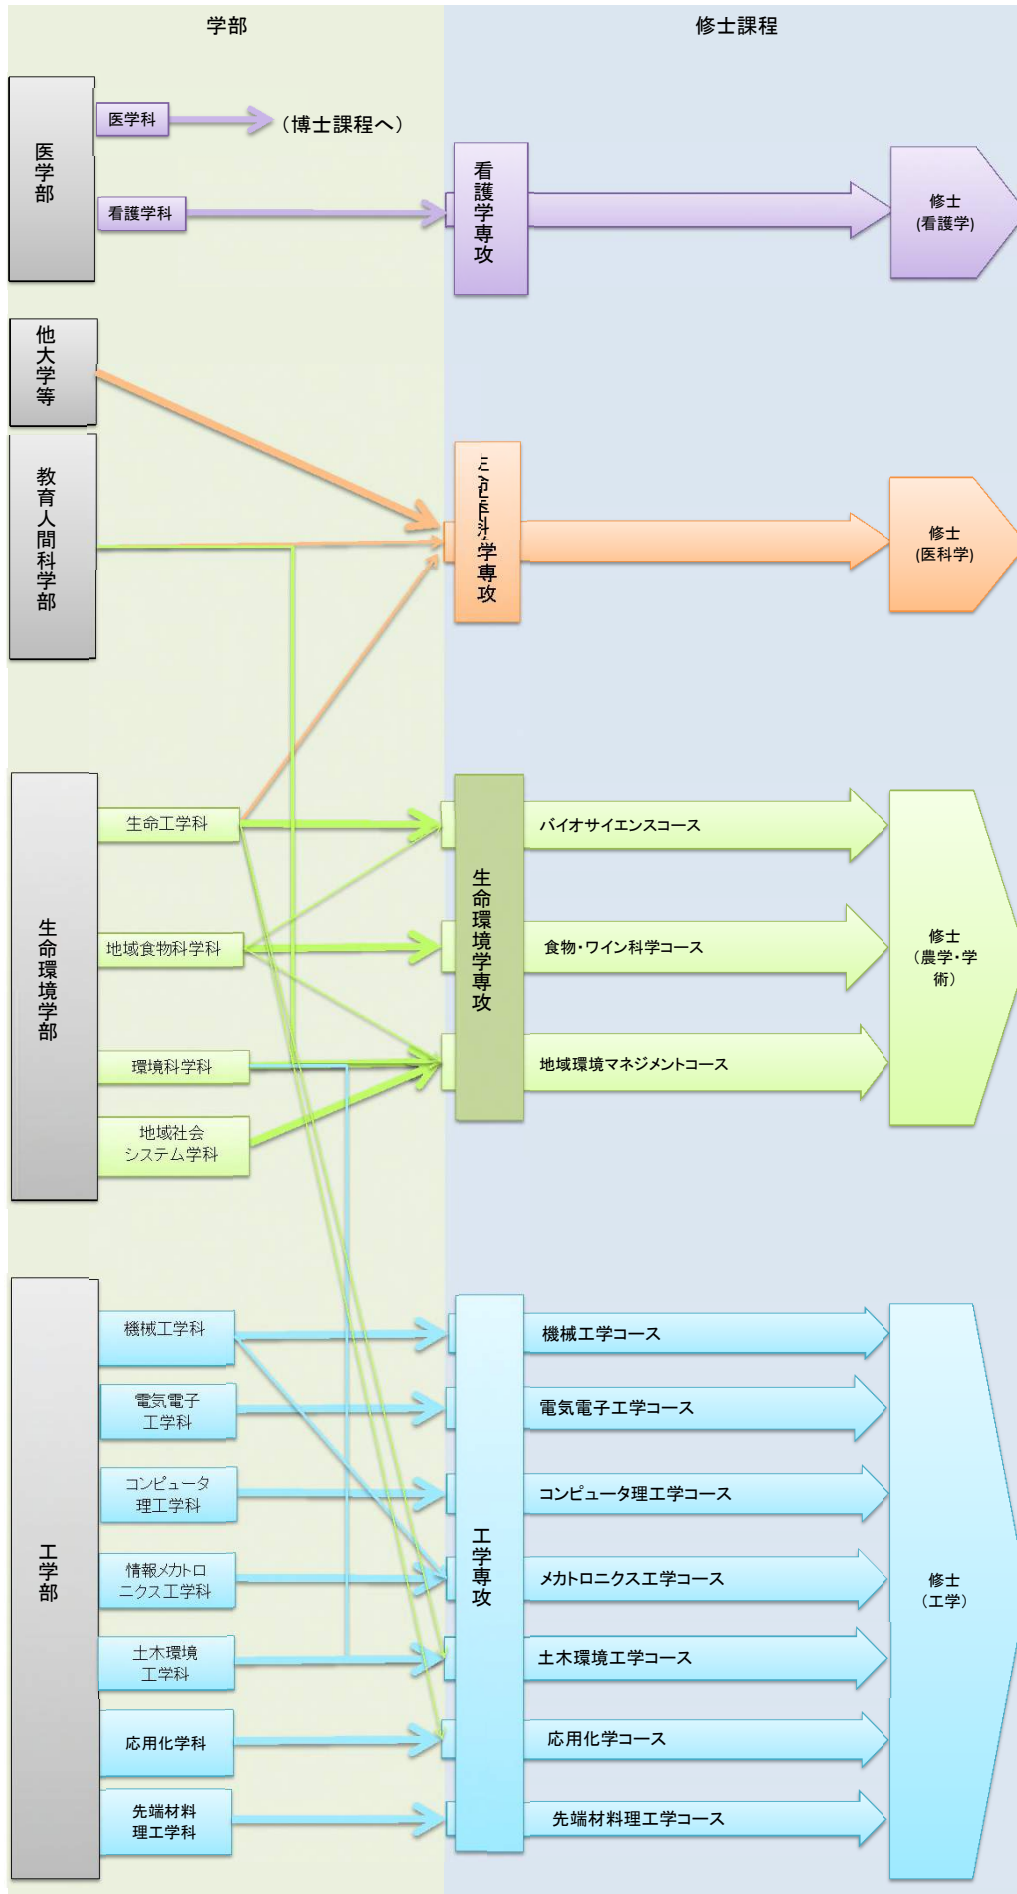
学部

修士課程

医学部

医学科

（博士課程へ）

看護学科

看護学専攻

修士
(看護学)

他大学等

教育人間科学部

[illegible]学専攻

修士
(医科学)

生命環境学部

生命工学科

地域食物科学科

環境科学科

地域社会
システム学科

生命環境学専攻

バイオサイエンスコース

食物・ワイン科学コース

地域環境マネジメントコース

修士
（農学・学術）

工学部

機械工学科

電気電子
工学科

コンピュータ
理工学科

情報メカトロ
ニクス工学科

土木環境
工学科

応用化学科

先端材料
理工学科

工学専攻

機械工学コース

電気電子工学コース

コンピュータ理工学コース

メカトロニクス工学コース

土木環境工学コース

応用化学コース

先端材料理工学コース

修士
（工学）